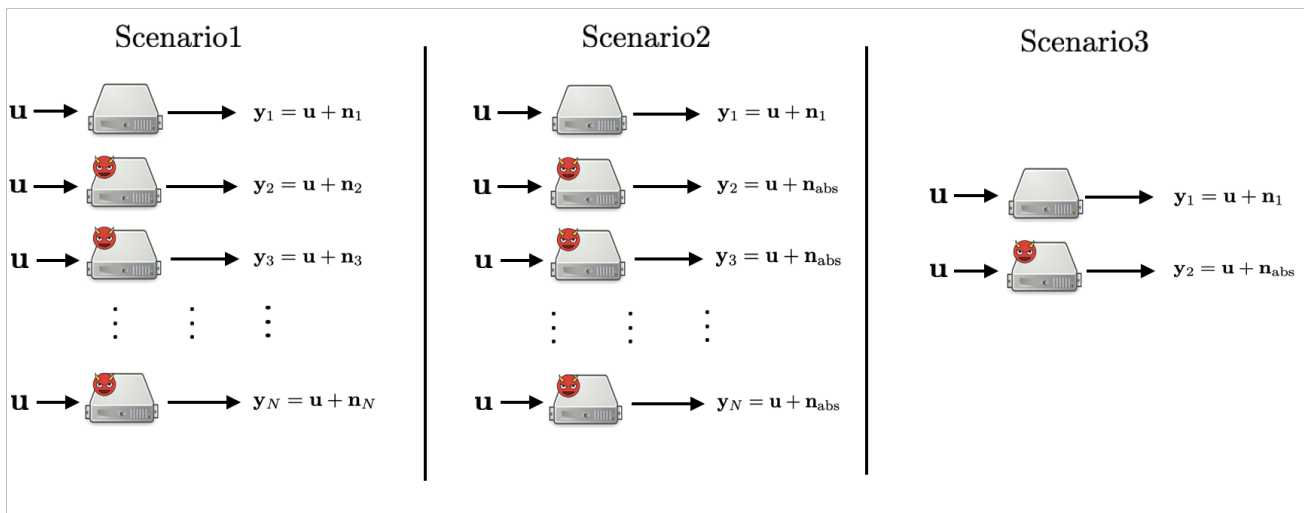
Scenario1

$\mathbf{u}$ $\mathbf{y}_1 = \mathbf{u} + \mathbf{n}_1$

$\mathbf{u}$ $\mathbf{y}_2 = \mathbf{u} + \mathbf{n}_2$

$\mathbf{u}$ $\mathbf{y}_3 = \mathbf{u} + \mathbf{n}_3$

$\vdots$ $\vdots$ $\vdots$

$\mathbf{u}$ $\mathbf{y}_N = \mathbf{u} + \mathbf{n}_N$

Scenario2

$\mathbf{u}$ $\mathbf{y}_1 = \mathbf{u} + \mathbf{n}_1$

$\mathbf{u}$ $\mathbf{y}_2 = \mathbf{u} + \mathbf{n}_{\text{abs}}$

$\mathbf{u}$ $\mathbf{y}_3 = \mathbf{u} + \mathbf{n}_{\text{abs}}$

$\vdots$ $\vdots$ $\vdots$

$\mathbf{u}$ $\mathbf{y}_N = \mathbf{u} + \mathbf{n}_{\text{abs}}$

Scenario3

$\mathbf{u}$ $\mathbf{y}_1 = \mathbf{u} + \mathbf{n}_1$

$\mathbf{u}$ $\mathbf{y}_2 = \mathbf{u} + \mathbf{n}_{\text{abs}}$